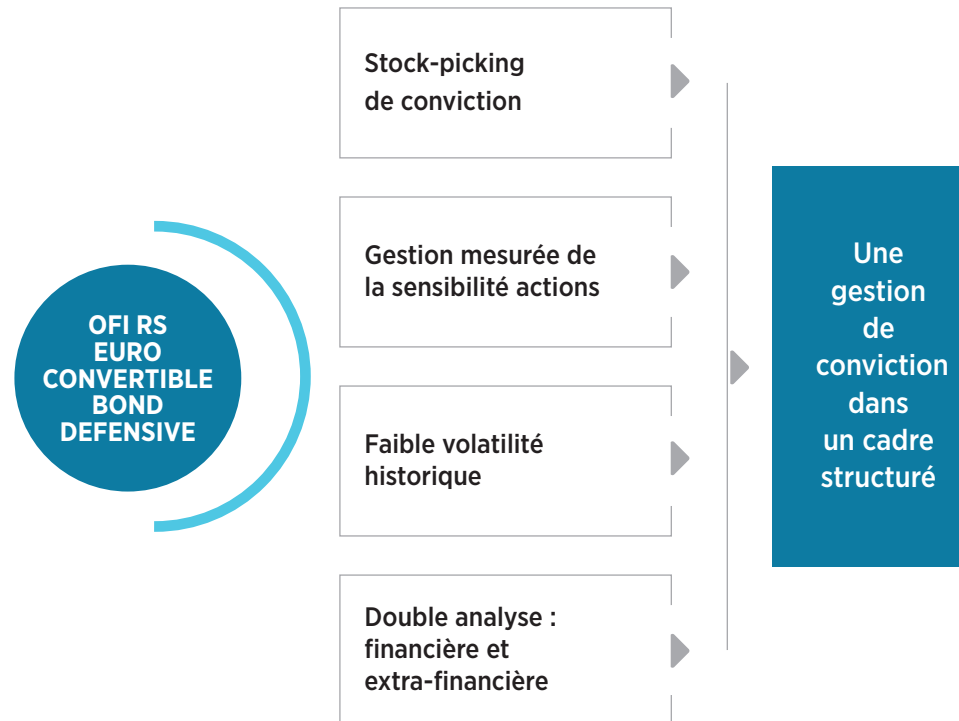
OFI RS EURO CONVERTIBLE BOND DEFENSIVE

Stock-picking de conviction

Gestion mesurée de la sensibilité actions

Faible volatilité historique

Double analyse : financière et extra-financière

Une gestion de conviction dans un cadre structuré